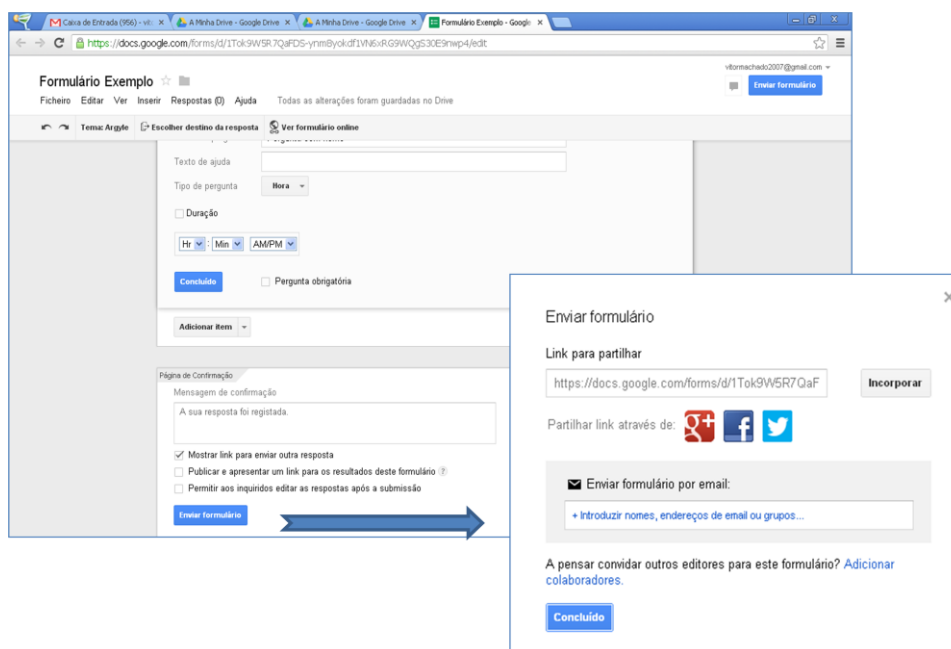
Caixa de Entrada (956) - vit ×
A Minha Drive - Google Drive ×
A Minha Drive - Google Drive ×
Formulário Exemplo - Googl ×

https://docs.google.com/forms/d/1Tok9W5R7QaFDS-ynm8yokdf1VN6xRG9WQgS30E9nwp4/edit

vitormachado2007@gmail.com
Enviar formulário

Formulário Exemplo
Ficheiro Editar Ver Inserir Respostas (0) Ajuda Todas as alterações foram guardadas no Drive

Tema: Argyle Escolher destino da resposta Ver formulário online

Texto de ajuda
Tipo de pergunta Hora
Duração
Hr : Min AM/PM
Concluído Pergunta obrigatória

Adicionar item

Página de Confirmação
Mensagem de confirmação
A sua resposta foi registada.
Mostrar link para enviar outra resposta
Publicar e apresentar um link para os resultados deste formulário ?
Permitir aos inquiridos editar as respostas após a submissão
Enviar formulário

Enviar formulário
Link para partilhar
https://docs.google.com/forms/d/1Tok9W5R7QaF
Incorporar
Partilhar link através de:
Enviar formulário por email:
+ Introduzir nomes, endereços de email ou grupos...
A pensar convidar outros editores para este formulário? Adicionar colaboradores.
Concluído